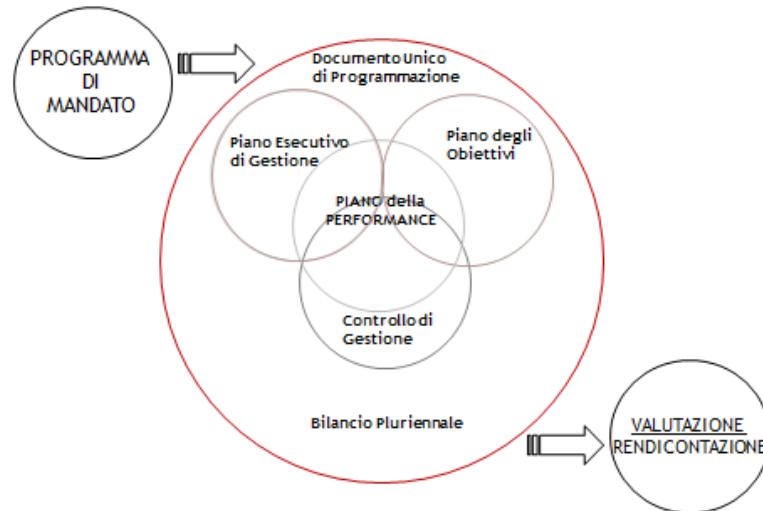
PROGRAMMA DI MANDATO

Documento Unico di Programmazione

Piano Esecutivo di Gestione

Piano degli Obiettivi

PIANO della PERFORMANCE

Controllo di Gestione

Bilancio Pluriennale

VALUTAZIONE RENDICONTAZIONE